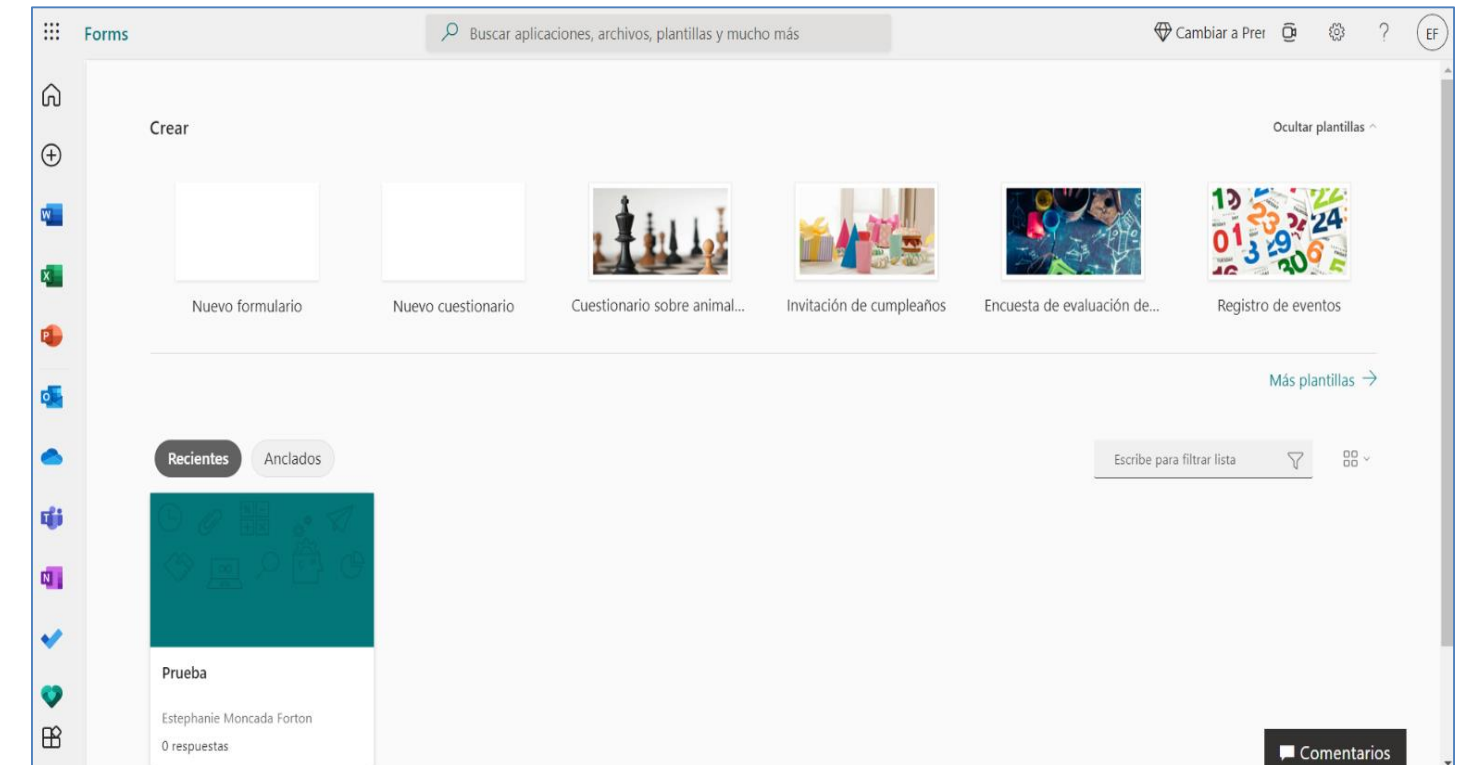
Forms

Buscar aplicaciones, archivos, plantillas y mucho más

Cambiar a Prer

EF

Crear

Ocultar plantillas

Nuevo formulario

Nuevo cuestionario

Cuestionario sobre animal...

Invitación de cumpleaños

Encuesta de evaluación de...

Registro de eventos

Más plantillas →

Recientes

Anclados

Escribe para filtrar lista

Prueba

Estephanie Moncada Forton

0 respuestas

Comentarios